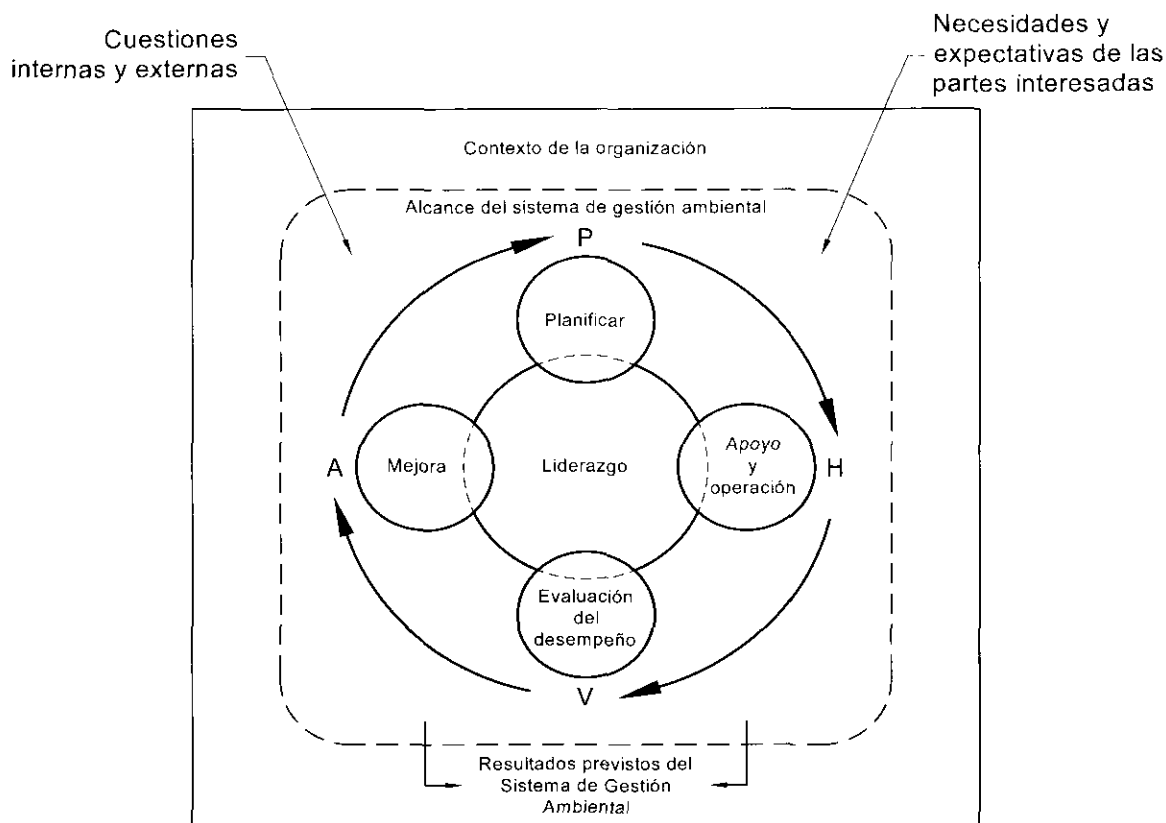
Cuestiones internas y externas

Necesidades y expectativas de las partes interesadas

Contexto de la organización

Alcance del sistema de gestión ambiental

P

Planificar

A

Mejora

Liderazgo

Apoyo y operación

H

Evaluación del desempeño

V

Resultados previstos del Sistema de Gestión Ambiental